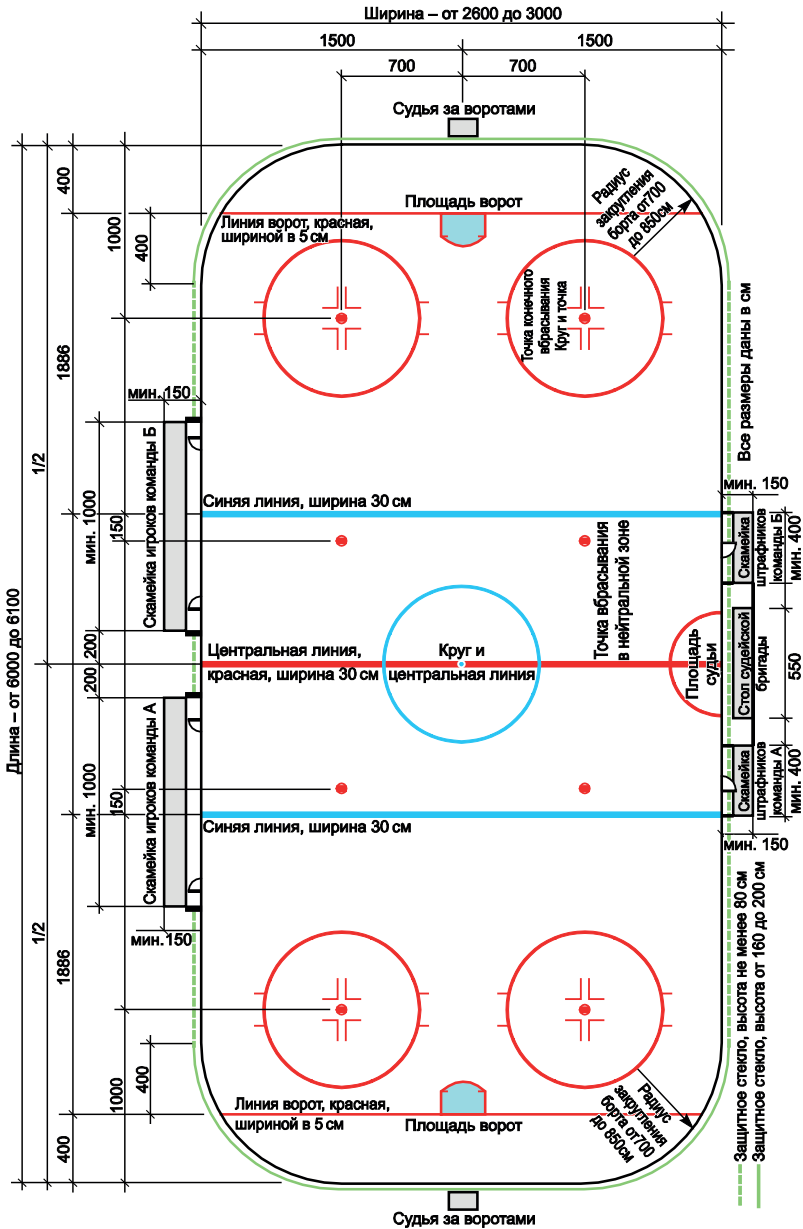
Ширина – от 2600 до 3000
1500
1500
700
700
Судья за воротами
Площадь ворот
Радиус закругления борта от700 до 850см
Линия ворот, красная, шириной в 5 см
Точка конечного вбрасывания Круг и точка
400
1000
400
1886
1/2
Длина – от 6000 до 6100
Все размеры даны в см
мин. 150
Скамейка игроков команды Б
мин. 1000
150
Синяя линия, ширина 30 см
мин. 150
Скамейка штрафников команды Б
мин. 400
Точка вбрасывания в нейтральной зоне
200
200
Центральная линия, красная, ширина 30 см
Круг и центральная линия
Площадь судьи
Стол судейской бригады
550
Скамейка игроков команды А
мин. 1000
150
Скамейка штрафников команды А
мин. 400
Синяя линия, ширина 30 см
мин. 150
мин.150
1/2
1886
400
1000
400
Линия ворот, красная, шириной в 5 см
Площадь ворот
Радиус закругления борта от700 до 850см
Защитное стекло, высота не менее 80 см
Защитное стекло, высота от 160 до 200 см
Судья за воротами